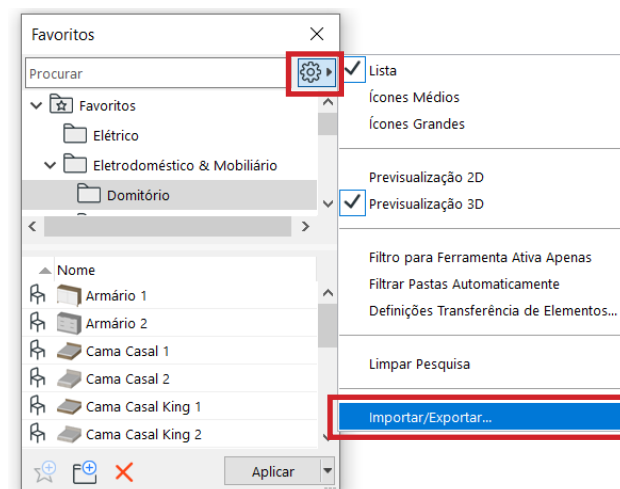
Favoritos

Procurar

Favoritos
Elétrico
Eletrodoméstico & Mobiliário
Domitório

Nome
Armário 1
Armário 2
Cama Casal 1
Cama Casal 2
Cama Casal King 1
Cama Casal King 2

Aplicar

Lista
Ícones Médios
Ícones Grandes

Previsualização 2D
Previsualização 3D

Filtro para Ferramenta Ativa Apenas
Filtrar Pastas Automaticamente
Definições Transferência de Elementos...

Limpar Pesquisa

Importar/Exportar...